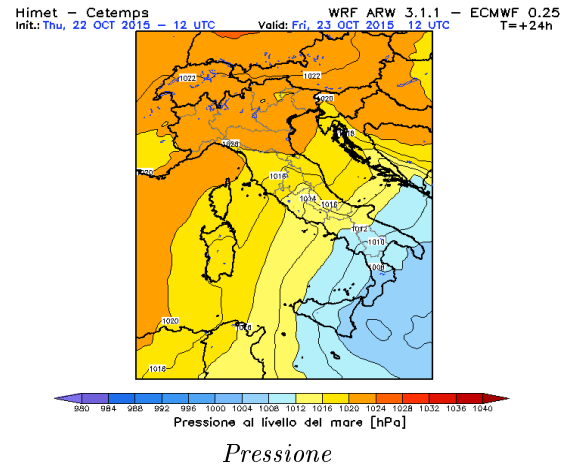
Himet – Cetemps
Init.: Thu, 22 OCT 2015 – 12 UTC

WRF ARW 3.1.1 – ECMWF 0.25
Valid: Fri, 23 OCT 2015 12 UTC
T=+24h

1022
1022
1020
1020
1018
1020
1016
1014
1016
1012
1010
1008
1020
1016
1016

980 984 988 992 996 1000 1004 1008 1012 1016 1020 1024 1028 1032 1036 1040
Pressione al livello del mare [hPa]

Pressione